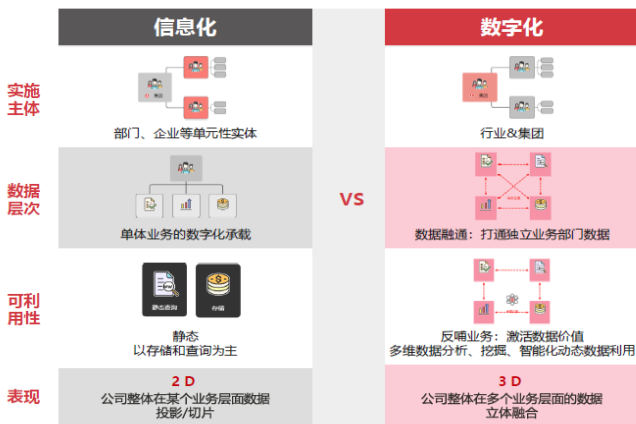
信息化

数字化

实施主体

部门、企业等单元性实体

行业&集团

数据层次

单体业务的数字化承载

数据融通：打通独立业务部门数据

VS

可利用性

静态查询

存储

静态
以存储和查询为主

反哺业务：激活数据价值
多维数据分析、挖掘、智能化动态数据利用

表现

2 D
公司整体在某个业务层面数据
投影/切片

3 D
公司整体在多个业务层面的数据
立体融合